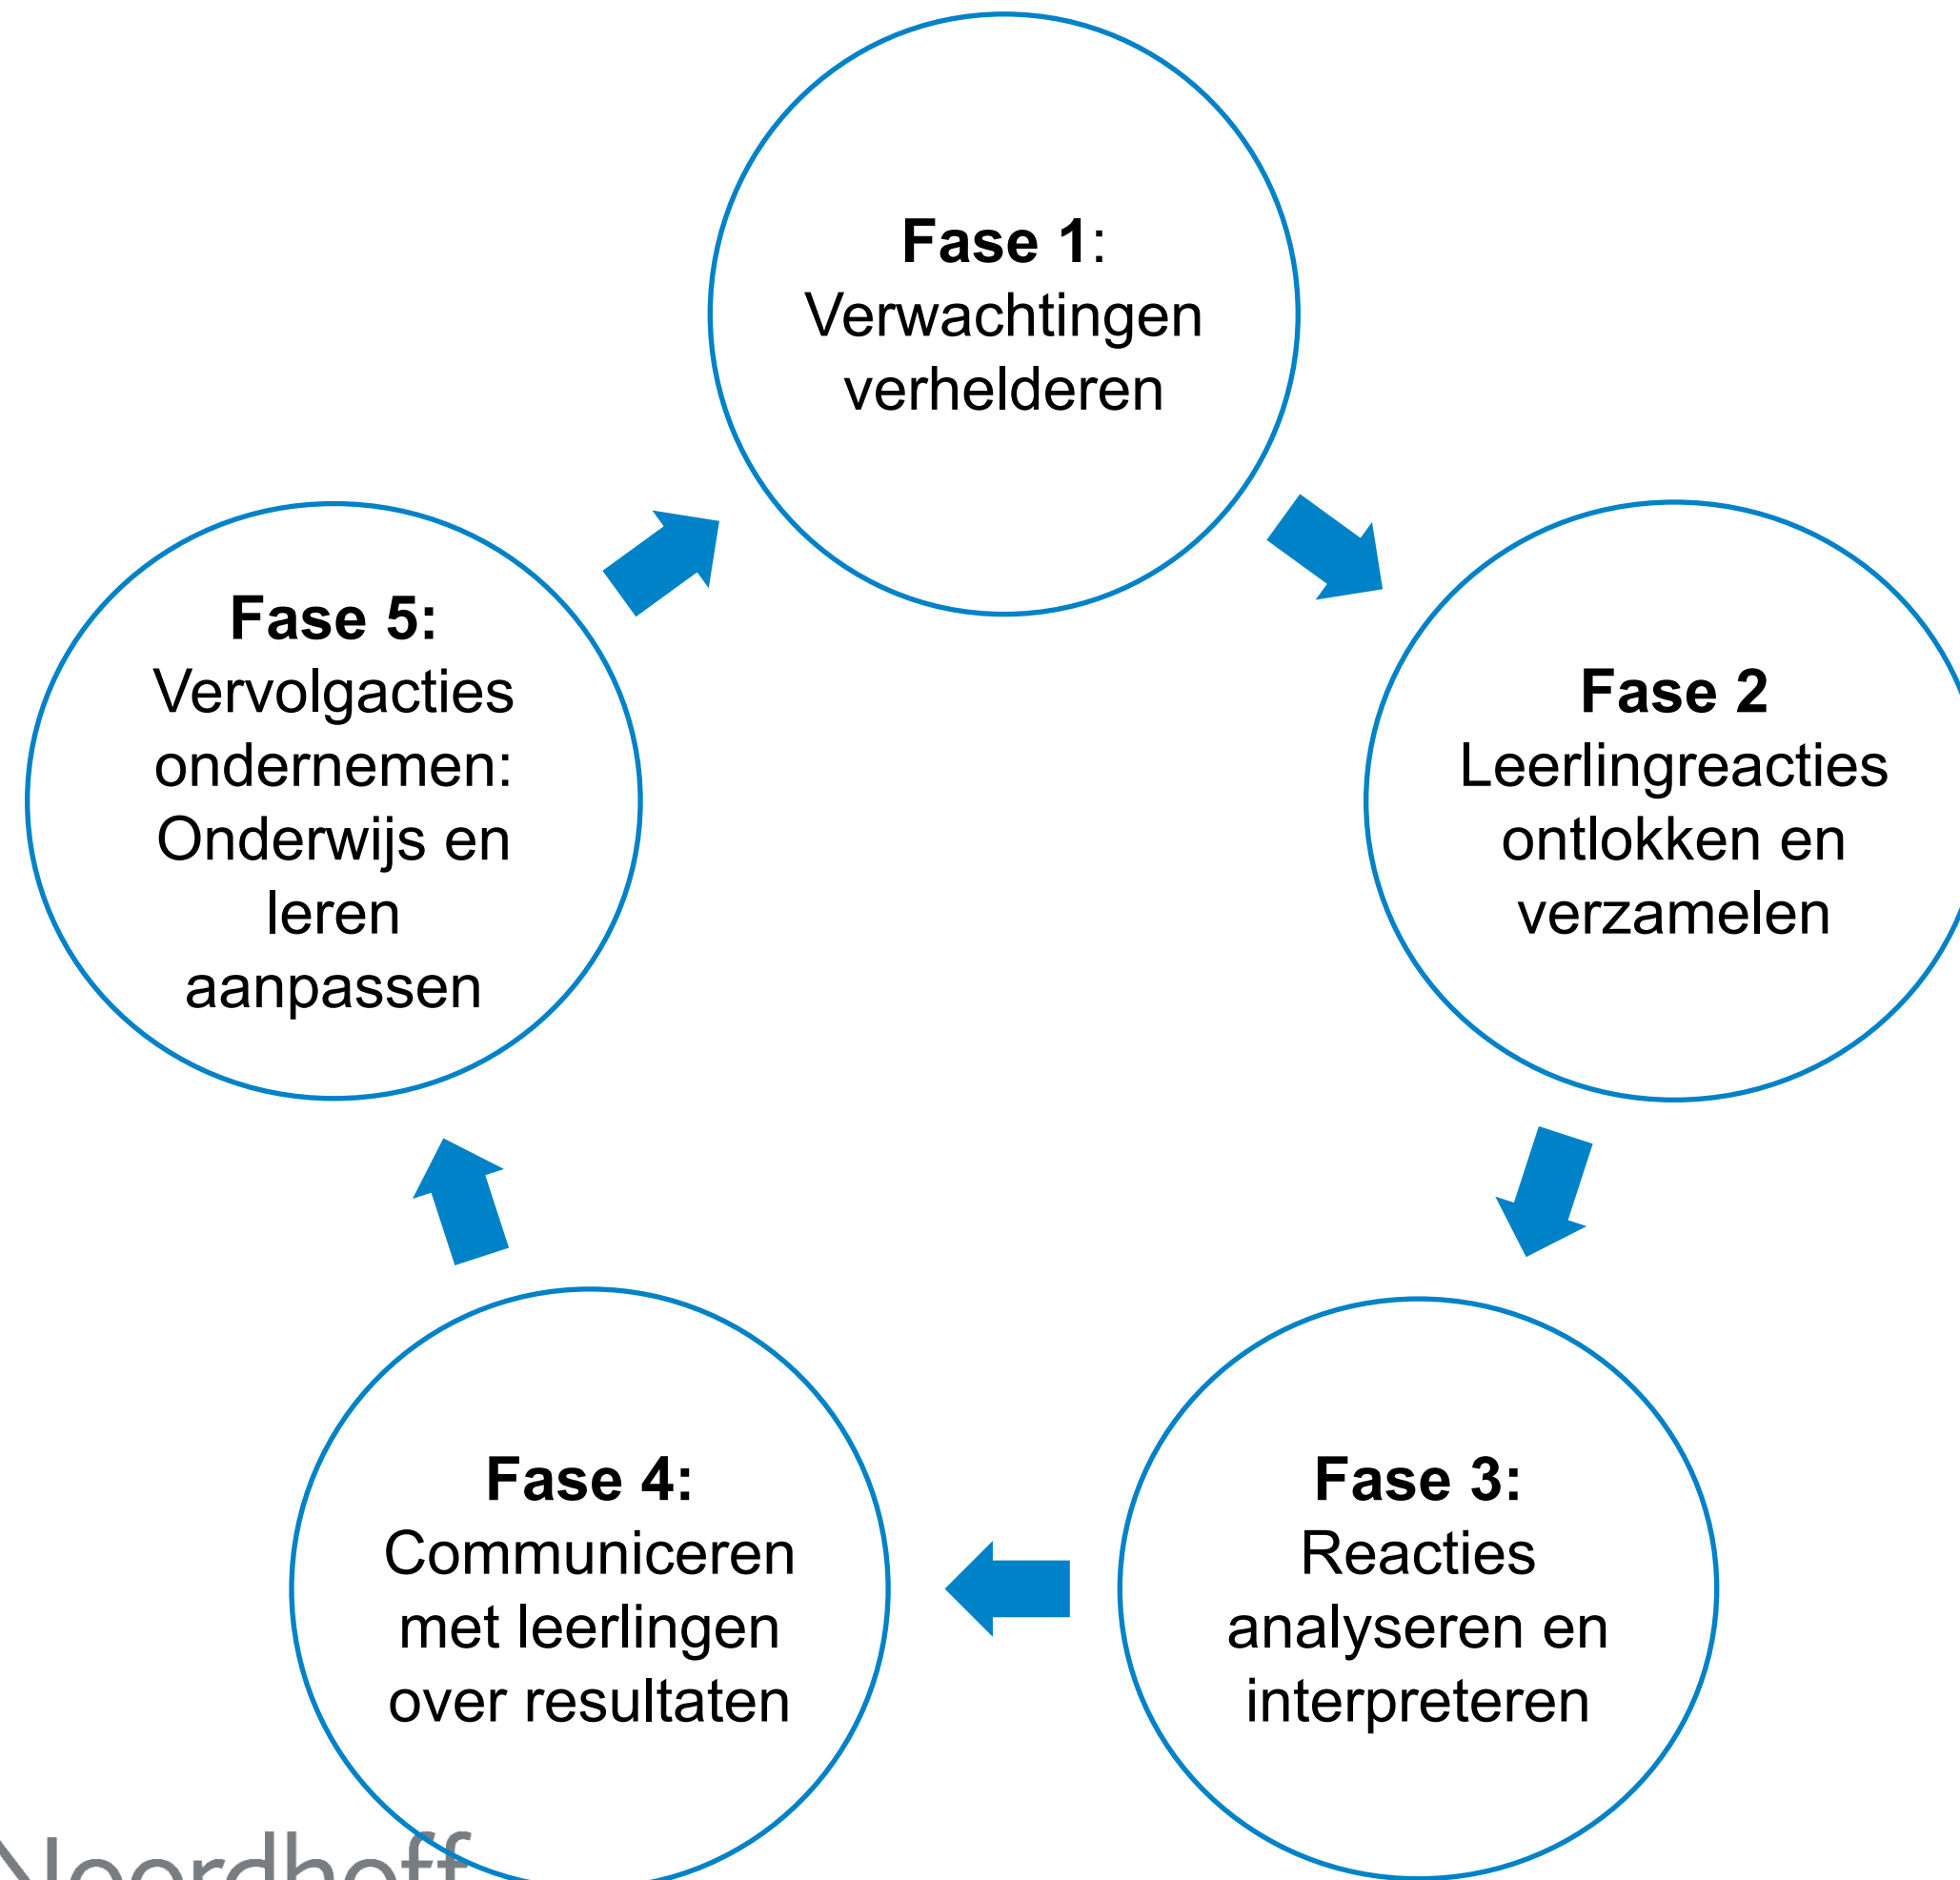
**Fase 1**: Verwachtingen verhelderen

**Fase 2** Leerlingreacties ontlokken en verzamelen

**Fase 3:** Reacties analyseren en interpreteren

**Fase 4:** Communiceren met leerlingen over resultaten

**Fase 5:** Vervolgacties ondernemen: Onderwijs en leren aanpassen

Noordhoff